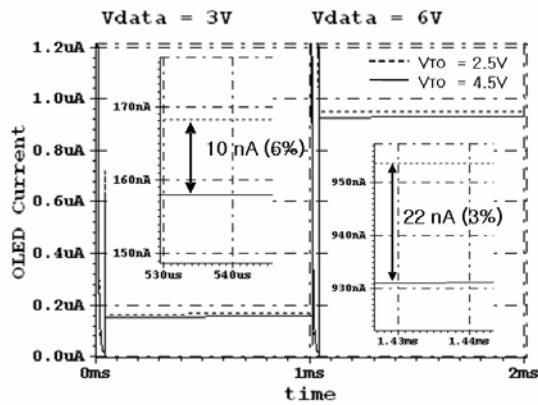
Vdata = 3V
Vdata = 6V

1.2uA
1.0uA
0.8uA
0.6uA
0.4uA
0.2uA
0.0uA

OLED Current

0ms
1ms
2ms
time

VTO = 2.5V
VTO = 4.5V

170nA
160nA
150nA
530us
540us
10 nA (6%)

950nA
940nA
930nA
1.43ms
1.44ms
22 nA (3%)